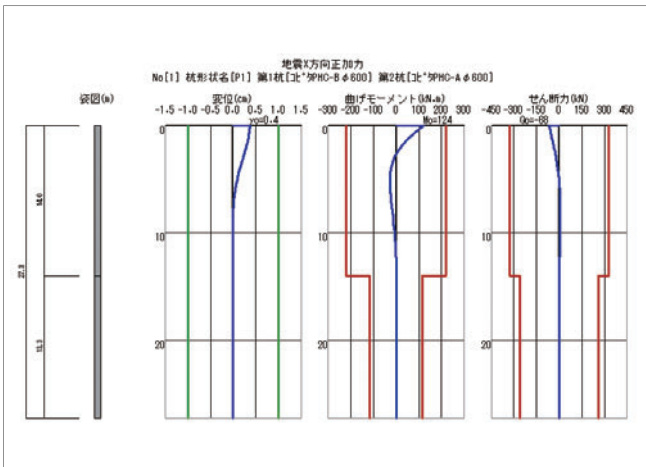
地震X方向正加力
No[1] 杭形状名[P1] 第1杭[コピ°タPHC-B φ600] 第2杭[コピ°タPHC-A φ600]

姿図(m)

27.3

14.0

13.3

変位(cm)
-1.5 -1.0 -0.5 0.0 0.5 1.0 1.5
yo=0.4

曲げモーメント(kN·m)
-300 -200 -100 0 100 200 300
Mo=124

せん断力(kN)
-450 -300 -150 0 150 300 450
Qo=-68

0
10
20

0
10
20

0
10
20